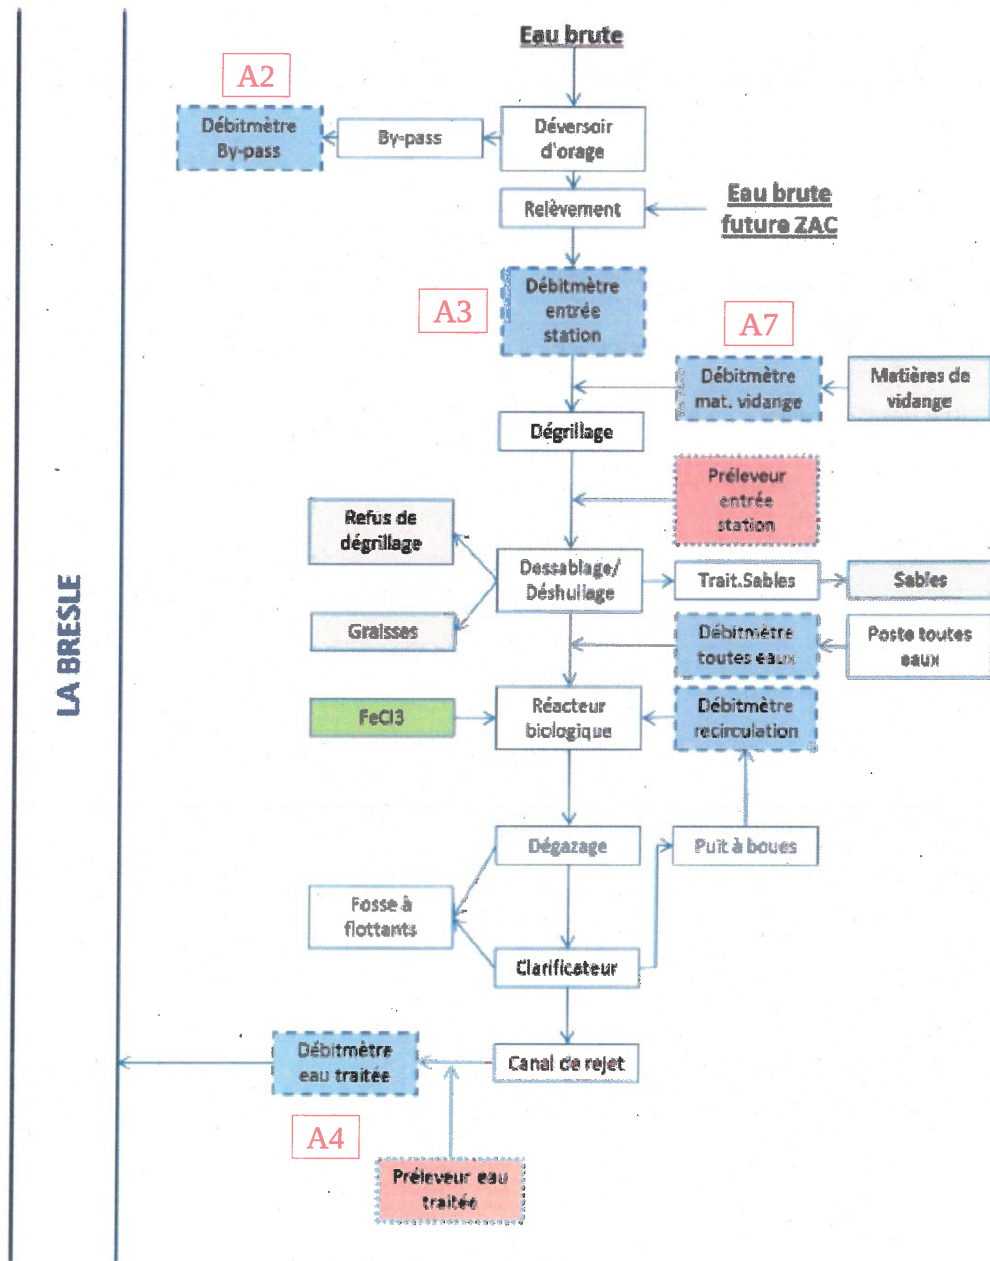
Eau brute

A2

Débitmètre By-pass

By-pass

Déversoir d'orage

Relèvement

Eau brute future ZAC

A3

Débitmètre entrée station

A7

Débitmètre mat. vidange

Matières de vidange

Dégrillage

Préleveur entrée station

Refus de dégrillage

Dessablage/ Déshuilage

Trait.Sables

Sables

Graisses

Débitmètre toutes eaux

Poste toutes eaux

LA BRESLE

FeCl3

Réacteur biologique

Débitmètre recirculation

Dégazage

Puit à boues

Fosse à flottants

Clarificateur

Débitmètre eau traitée

Canal de rejet

A4

Préleveur eau traitée